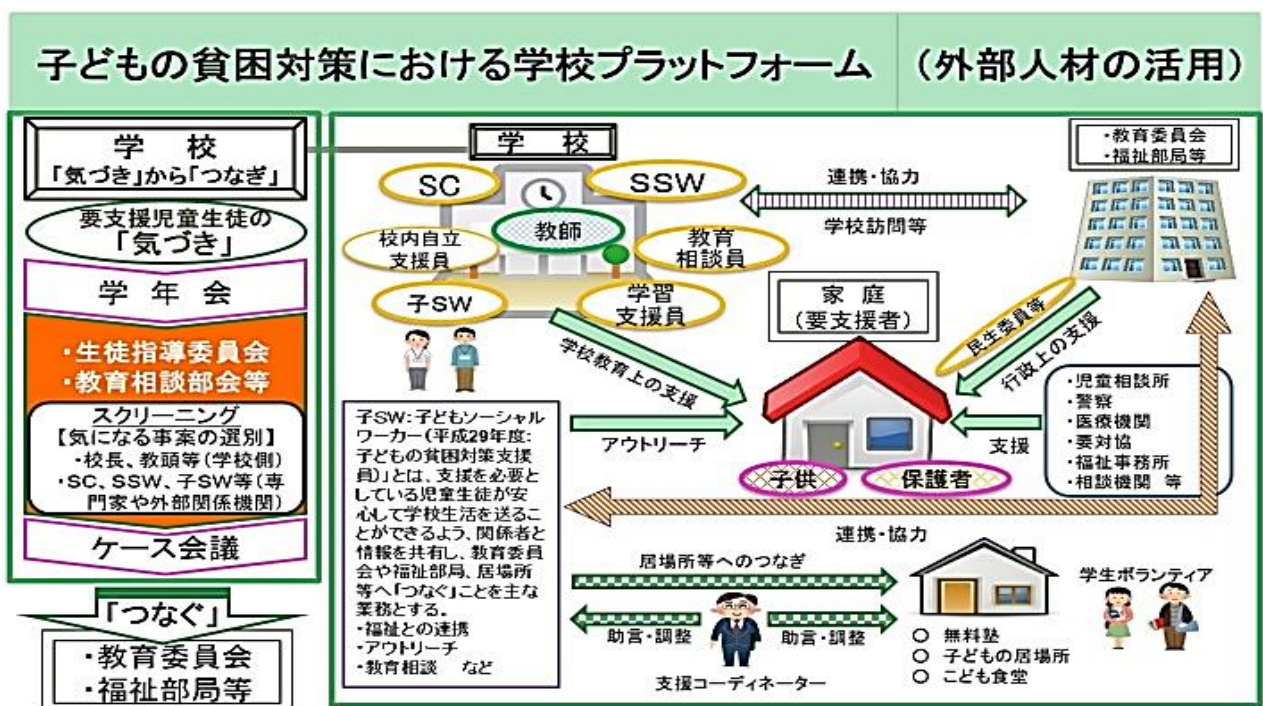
子どもの貧困対策における学校プラットフォーム　（外部人材の活用）

学　校
「気づき」から「つなぎ」

要支援児童生徒の「気づき」

学年会

・生徒指導委員会
・教育相談部会等

スクリーニング
【気になる事案の選別】
・校長、教頭等（学校側）
・SC、SSW、子SW等（専門家や外部関係機関）

ケース会議

「つなぐ」

・教育委員会
・福祉部局等

学　校

SC

SSW

教師

校内自立支援員

教育相談員

子SW

学習支援員

・教育委員会
・福祉部局等

連携・協力

学校訪問等

家庭
（要支援者）

民生委員等

行政上の支援

学校教育上の支援

アウトリーチ

支援

子供

保護者

・児童相談所
・警察
・医療機関
・要対協
・福祉事務所
・相談機関　等

子SW：子どもソーシャルワーカー（平成29年度：子どもの貧困対策支援員）とは、支援を必要としている児童生徒が安心して学校生活を送ることができるよう、関係者と情報を共有し、教育委員会や福祉部局、居場所等へ「つなぐ」ことを主な業務とする。
・福祉との連携
・アウトリーチ
・教育相談　など

連携・協力

居場所等へのつなぎ

助言・調整

助言・調整

支援コーディネーター

学生ボランティア

○ 無料塾
○ 子どもの居場所
○ こども食堂